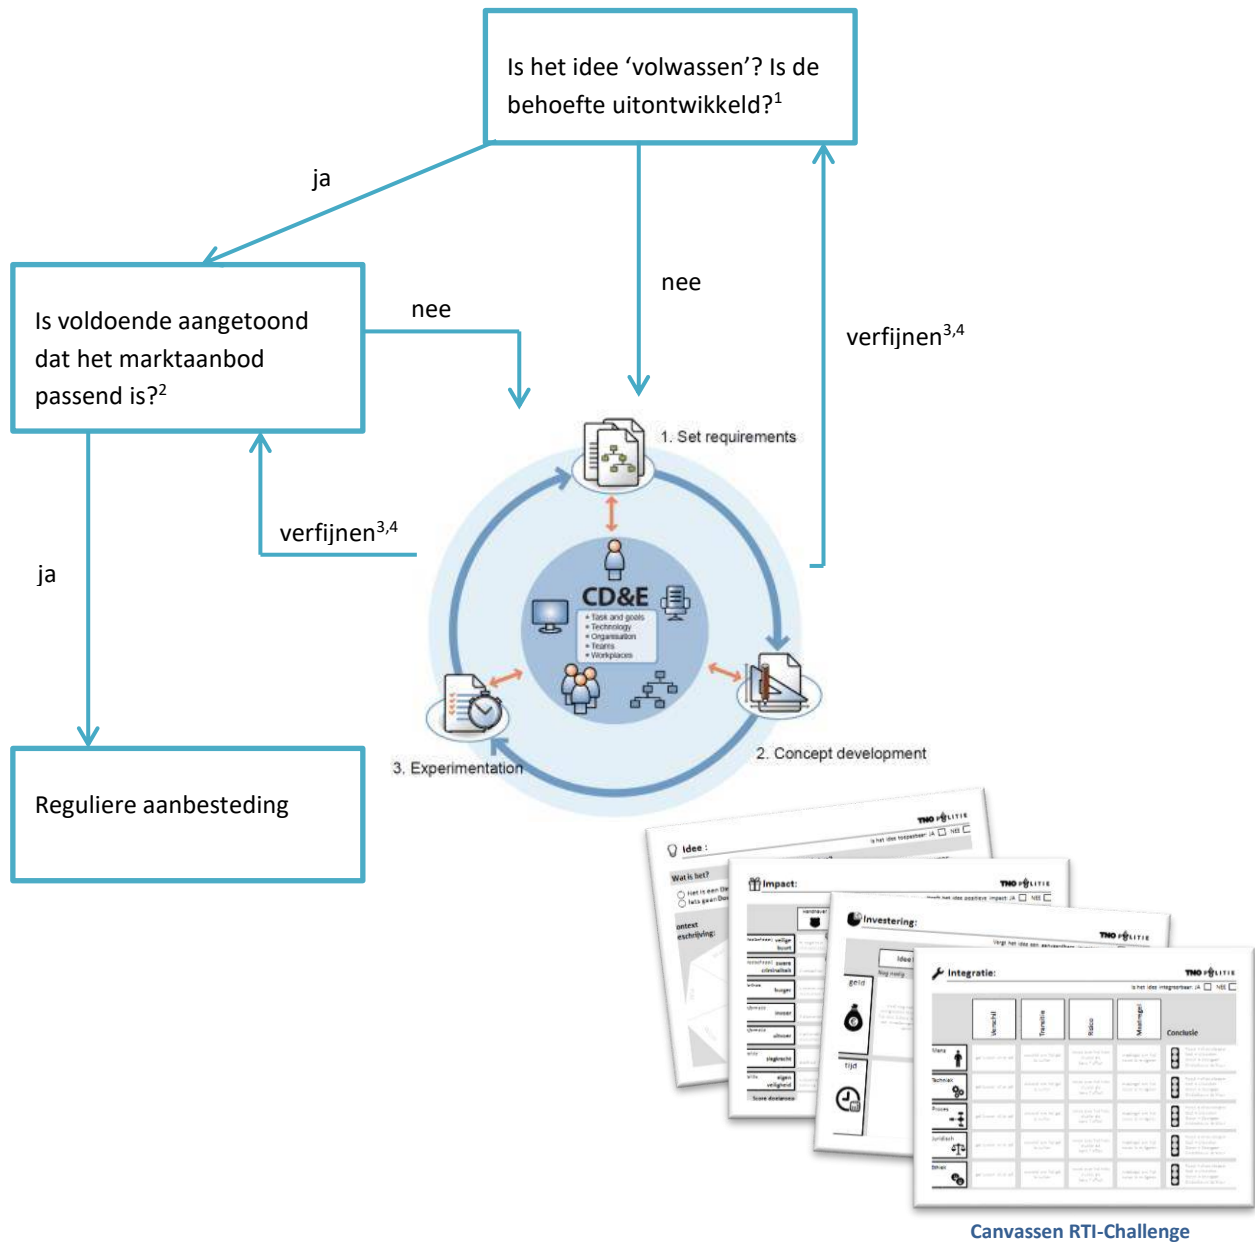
Is het idee 'volwassen'? Is de behoefte uitontwikkeld?$^1$

ja

nee

verfijnen$^{3,4}$

Is voldoende aangetoond dat het marktaanbod passend is?$^2$

nee

verfijnen$^{3,4}$

ja

Reguliere aanbesteding

1. Set requirements

CD&E
• Task and goals
• Technology
• Organisation
• Teams
• Workplaces

2. Concept development

3. Experimentation

Idee :
Wat is het?
ontext
eschrijving:

Impact:

Investering:
geld
tijd

Integratie:
Is het idee integreerbaar: JA ☐ NEE ☐
Conclusie
Mens
Techniek
Proces
Juridisch
Ethiek

TNO POLITIE

Canvassen RTI-Challenge